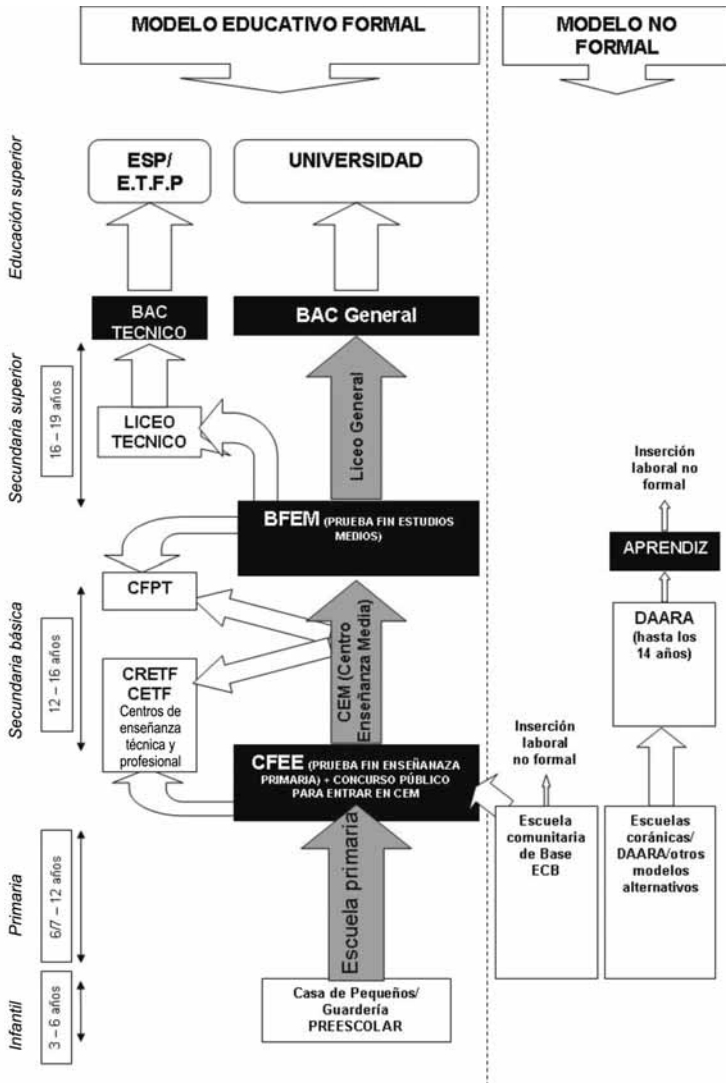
MODELO EDUCATIVO FORMAL

MODELO NO FORMAL

Educación superior

ESP/ E.T.F.P

UNIVERSIDAD

BAC TECNICO

BAC General

Secundaria superior

16 – 19 años

LICEO TECNICO

Liceo General

Inserción laboral no formal

BFEM (PRUEBA FIN ESTUDIOS MEDIOS)

APRENDIZ

CFPT

DAARA (hasta los 14 años)

Secundaria básica

12 – 16 años

CEM (Centro Enseñanza Media)

CRETF CETF Centros de enseñanza técnica y profesional

Inserción laboral no formal

CFEE (PRUEBA FIN ENSEÑANAZA PRIMARIA) + CONCURSO PÚBLICO PARA ENTRAR EN CEM

Escuela comunitaria de Base ECB

Escuelas coránicas/ DAARA/otros modelos alternativos

Primaria

6/7 – 12 años

Escuela primaria

Infantil

3 – 6 años

Casa de Pequeños/ Guardería PREESCOLAR